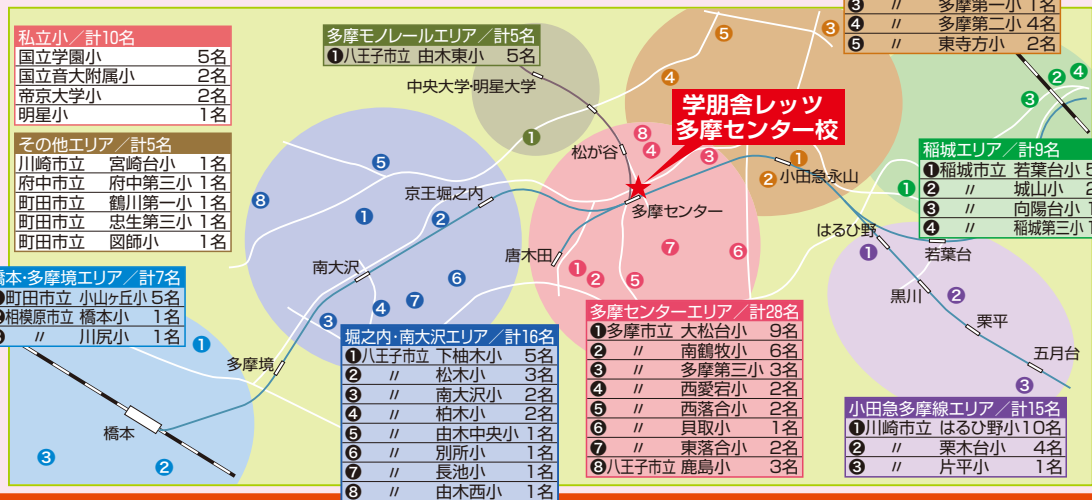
私立小／計10名

| | |
|---|---|
| 国立学園小 | 5名 |
| 国立音大附属小 | 2名 |
| 帝京大学小 | 2名 |
| 明星小 | 1名 |

その他エリア／計5名

| | | |
|---|---|---|
| 川崎市立 | 宮崎台小 | 1名 |
| 府中市立 | 府中第三小 | 1名 |
| 町田市立 | 鶴川第一小 | 1名 |
| 町田市立 | 忠生第三小 | 1名 |
| 町田市立 | 図師小 | 1名 |

橋本･多摩境エリア／計7名

| | | |
|---|---|---|
| ❶町田市立 | 小山ヶ丘小 | 5名 |
| ❷相模原市立 | 橋本小 | 1名 |
| ❸ 〃 | 川尻小 | 1名 |

多摩モノレールエリア／計5名

| | | |
|---|---|---|
| ❶八王子市立 | 由木東小 | 5名 |

堀之内･南大沢エリア／計16名

| | | |
|---|---|---|
| ❶八王子市立 | 下柚木小 | 5名 |
| ❷ 〃 | 松木小 | 3名 |
| ❸ 〃 | 南大沢小 | 2名 |
| ❹ 〃 | 柏木小 | 2名 |
| ❺ 〃 | 由木中央小 | 1名 |
| ❻ 〃 | 別所小 | 1名 |
| ❼ 〃 | 長池小 | 1名 |
| ❽ 〃 | 由木西小 | 1名 |

学朋舎レッツ
多摩センター校

多摩センターエリア／計28名

| | | |
|---|---|---|
| ❶多摩市立 | 大松台小 | 9名 |
| ❷ 〃 | 南鶴牧小 | 6名 |
| ❸ 〃 | 多摩第三小 | 3名 |
| ❹ 〃 | 西愛宕小 | 2名 |
| ❺ 〃 | 西落合小 | 2名 |
| ❻ 〃 | 貝取小 | 1名 |
| ❼ 〃 | 東落合小 | 2名 |
| ❽八王子市立 | 鹿島小 | 3名 |

| | | |
|---|---|---|
| ❸ 〃 | 多摩第一小 | 1名 |
| ❹ 〃 | 多摩第二小 | 4名 |
| ❺ 〃 | 東寺方小 | 2名 |

稲城エリア／計9名

| | | |
|---|---|---|
| ❶稲城市立 | 若葉台小 | 5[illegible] |
| ❷ 〃 | 城山小 | 2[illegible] |
| ❸ 〃 | 向陽台小 | 1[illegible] |
| ❹ 〃 | 稲城第三小 | 1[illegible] |

小田急多摩線エリア／計15名

| | | |
|---|---|---|
| ❶川崎市立 | はるひ野小 | 10名 |
| ❷ 〃 | 栗木台小 | 4名 |
| ❸ 〃 | 片平小 | 1名 |

中央大学･明星大学
松が谷
京王堀之内
多摩センター
小田急永山
唐木田
南大沢
はるひ野
若葉台
黒川
栗平
五月台
多摩境
橋本